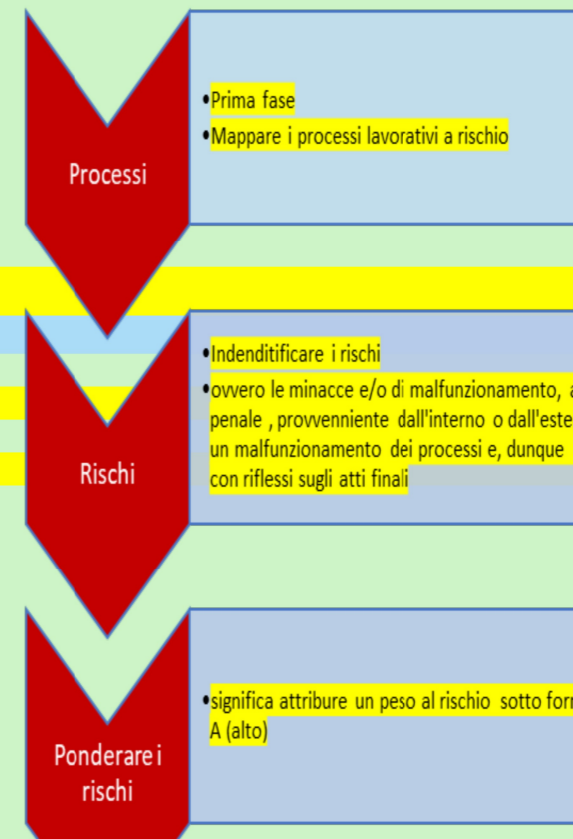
Processi

• Prima fase
• Mappare i processi lavorativi a rischio

Rischi

• Indenditificare i rischi
• ovvero le minacce e/o di malfunzionamento, a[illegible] penale , provvenniente dall'interno o dall'este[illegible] un malfunzionamento dei processi e, dunque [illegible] con riflessi sugli atti finali

Ponderare i rischi

• significa attribure un peso al rischio sotto for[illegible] A (alto)